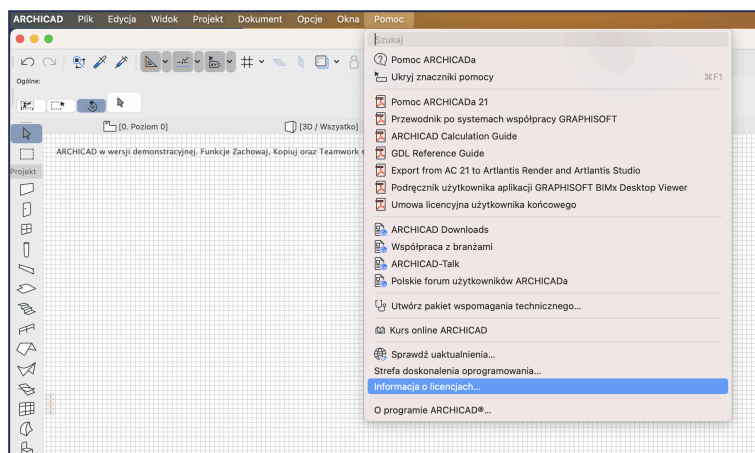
ARCHICAD Plik Edycja Widok Projekt Dokument Opcje Okna Pomoc

Ogólne:

[0. Poziom 0]

[3D / Wszystko]

ARCHICAD w wersji demonstracyjnej. Funkcje Zachowaj, Kopiuj oraz Teamwork s

Projekt

Szukaj

Pomoc ARCHICADa

Ukryj znaczniki pomocy ⌘F1

Pomoc ARCHICADa 21

Przewodnik po systemach współpracy GRAPHISOFT

ARCHICAD Calculation Guide

GDL Reference Guide

Export from AC 21 to Artlantis Render and Artlantis Studio

Podręcznik użytkownika aplikacji GRAPHISOFT BIMx Desktop Viewer

Umowa licencyjna użytkownika końcowego

ARCHICAD Downloads

Współpraca z branżami

ARCHICAD-Talk

Polskie forum użytkowników ARCHICADa

Utwórz pakiet wspomagania technicznego...

Kurs online ARCHICAD

Sprawdź uaktualnienia...

Strefa doskonalenia oprogramowania...

Informacja o licencjach...

O programie ARCHICAD®...